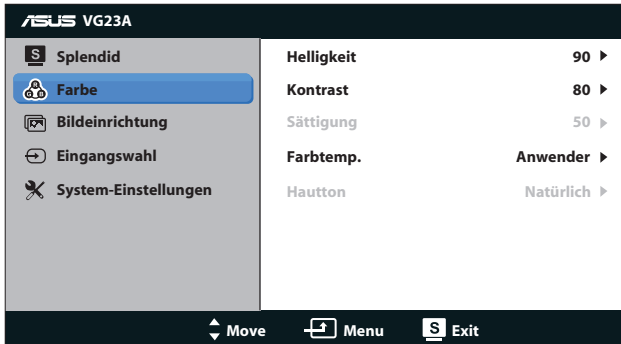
ASUS VG23A

S Splendid
Farbe
Bildeinrichtung
Eingangswahl
System-Einstellungen

| | |
|---|---|
| Helligkeit | 90 ▸ |
| Kontrast | 80 ▸ |
| Sättigung | 50 ▸ |
| Farbtemp. | Anwender ▸ |
| Hautton | Natürlich ▸ |

Move Menu S Exit